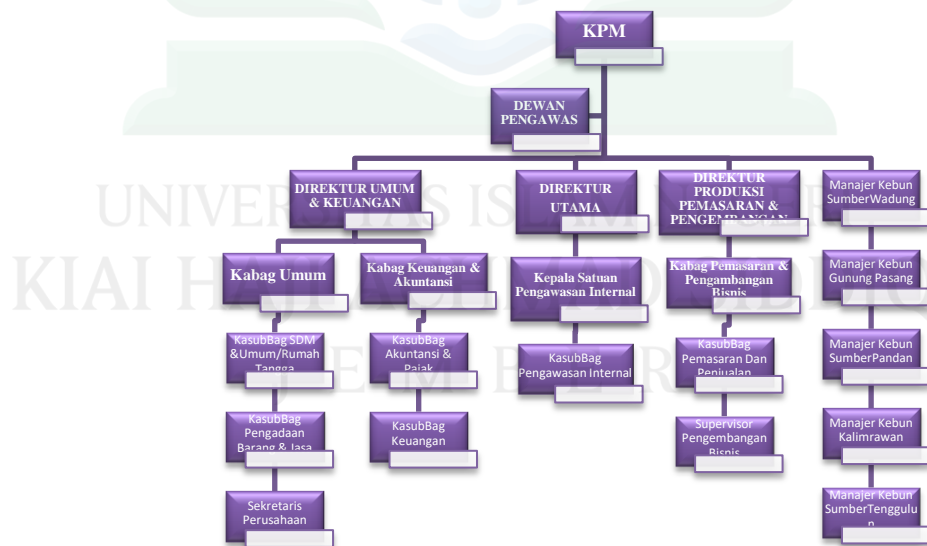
KPM

DEWAN PENGAWAS

DIREKTUR UMUM & KEUANGAN

DIREKTUR UTAMA

DIREKTUR PRODUKSI PEMASARAN & PENGEMBANGAN

Manajer Kebun SumberWadung

Kabag Umum

Kabag Keuangan & Akuntansi

Kepala Satuan Pengawasan Internal

Kabag Pemasaran & Pengambangan Bisnis

Manajer Kebun Gunung Pasang

KasubBag SDM &Umum/Rumah Tangga

KasubBag Akuntansi & Pajak

KasubBag Pengawasan Internal

KasubBag Pemasaran Dan Penjualan

Manajer Kebun SumberPandan

KasubBag Pengadaan Barang & Jasa

KasubBag Keuangan

Supervisor Pengembangan Bisnis

Manajer Kebun Kalimrawan

Sekretaris Perusahaan

Manajer Kebun SumberTenggulun

UNIVERSITAS ISLAM NEGERI
KIAI HAJI ACHMAD SIDDIQ
JEMBER